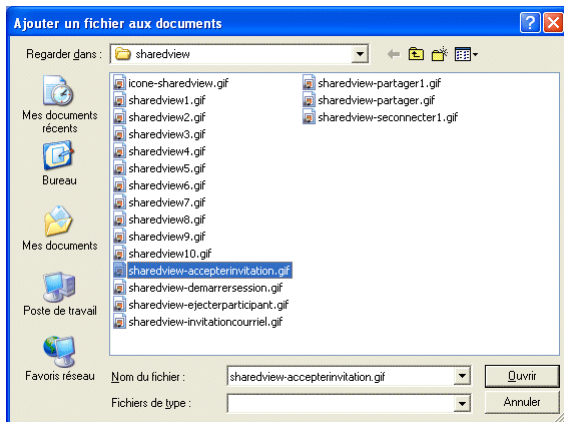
Ajouter un fichier aux documents

Regarder dans : sharedview

Mes documents récents

Bureau

Mes documents

Poste de travail

Favoris réseau

icone-sharedview.gif
sharedview1.gif
sharedview2.gif
sharedview3.gif
sharedview4.gif
sharedview5.gif
sharedview6.gif
sharedview7.gif
sharedview8.gif
sharedview9.gif
sharedview10.gif
sharedview-accepterinvitation.gif
sharedview-demarrersession.gif
sharedview-ejecterparticipant.gif
sharedview-invitationcourriel.gif

sharedview-partager1.gif
sharedview-partager.gif
sharedview-seconnecter1.gif

Nom du fichier : sharedview-accepterinvitation.gif

Fichiers de type :

Ouvrir

Annuler